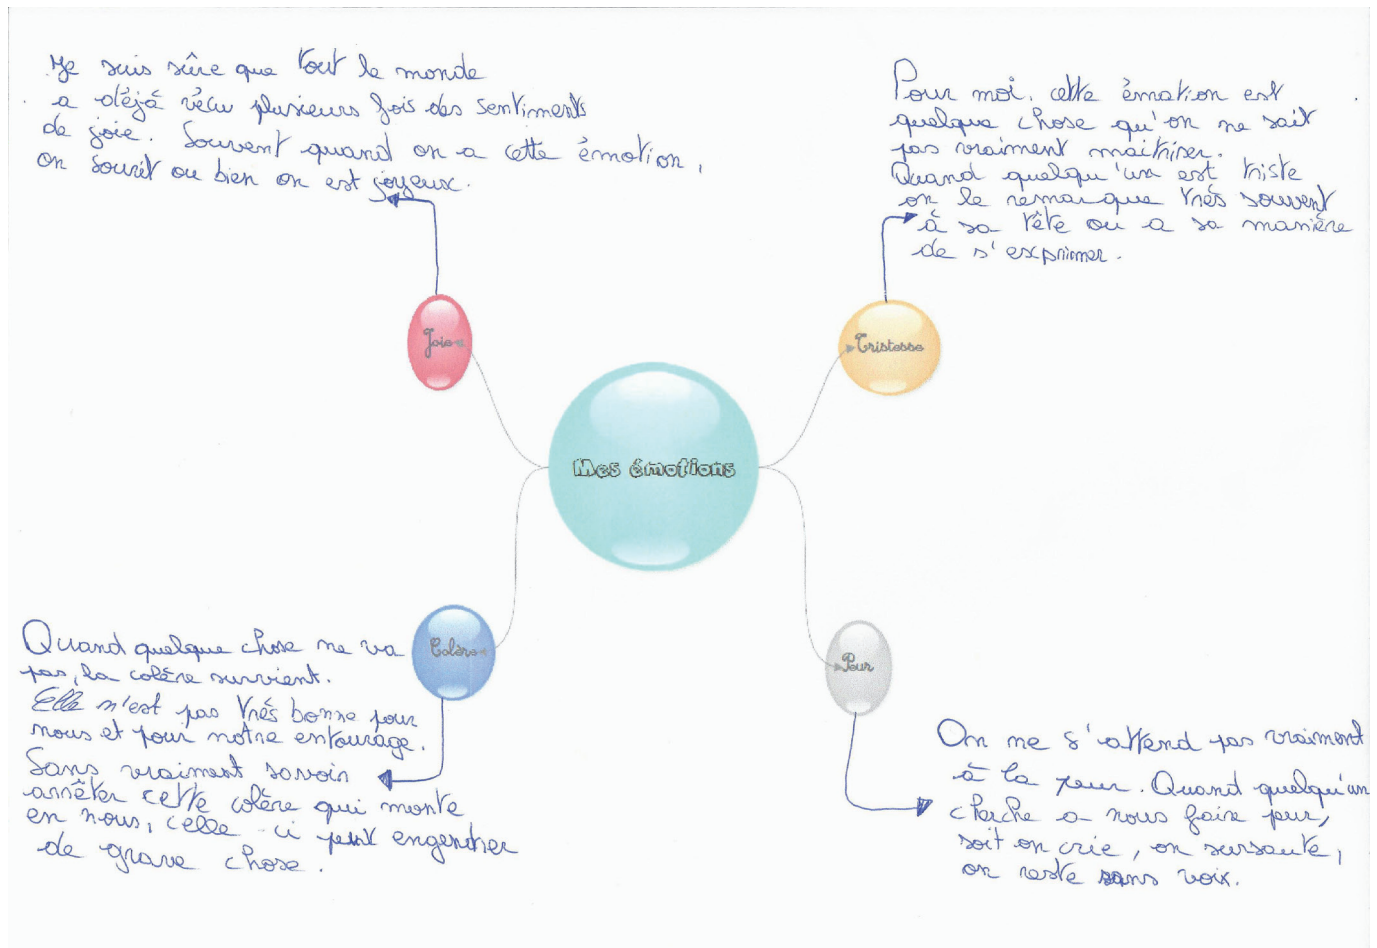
Je suis sûre que tout le monde a déjà vécu plusieurs fois des sentiments de joie. Souvent quand on a cette émotion, on sourit ou bien on est joyeux.

Pour moi, cette émotion est quelque chose qu'on ne sait pas vraiment maitriser. Quand quelqu'un est triste on le remarque très souvent à sa tête ou a sa manière de s'exprimer.

Joie

Tristesse

Mes émotions

Colère

Peur

Quand quelque chose ne va pas, la colère survient. Elle n'est pas très bonne pour nous et pour notre entourage. Sans vraiment savoir arrêter cette colère qui monte en nous, celle-ci peut engendrer de grave chose.

On ne s'attend pas vraiment à la peur. Quand quelqu'un cherche a nous faire peur, soit on crie, on sursaute, on reste sans voix.